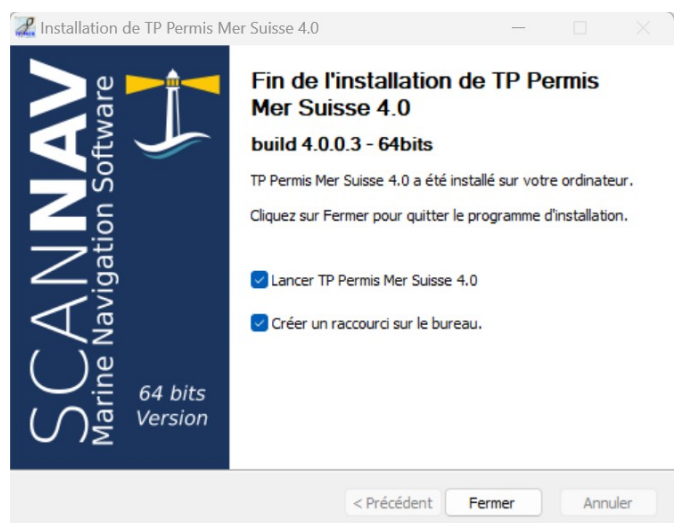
Installation de TP Permis Mer Suisse 4.0

SCANNAV
Marine Navigation Software

64 bits
Version

Fin de l'installation de TP Permis Mer Suisse 4.0

build 4.0.0.3 - 64bits

TP Permis Mer Suisse 4.0 a été installé sur votre ordinateur.

Cliquez sur Fermer pour quitter le programme d'installation.

Lancer TP Permis Mer Suisse 4.0

Créer un raccourci sur le bureau.

< Précédent | Fermer | Annuler